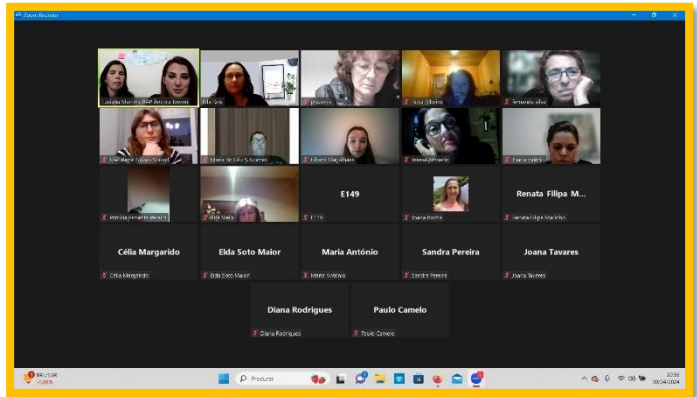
Zoom Reunião

Luciana Martins (PAP) Antonia Bovent

Ida Ssis

Jeswines

Rosa Ribeiro

Fernanda Silva

Ana Maria Tabuas Soares

Maria de Céu S. Gomes

Liliana Magalhaes

Jessica Romanos

Liana Valerio

Patrícia Pimenta Moreira

Ana Maia

E149

E 149

Joana Rocha

Renata Filipa M...

Renata Filipa Marinho

Célia Margarido

Célia Margarido

Elda Soto Maior

Elda Soto Maior

Maria António

Maria António

Sandra Pereira

Sandra Pereira

Joana Tavares

Joana Tavares

Diana Rodrigues

Diana Rodrigues

Paulo Camelo

Paulo Camelo

BRL/EUR -0,60%

Procurar

20:58
30/04/2024